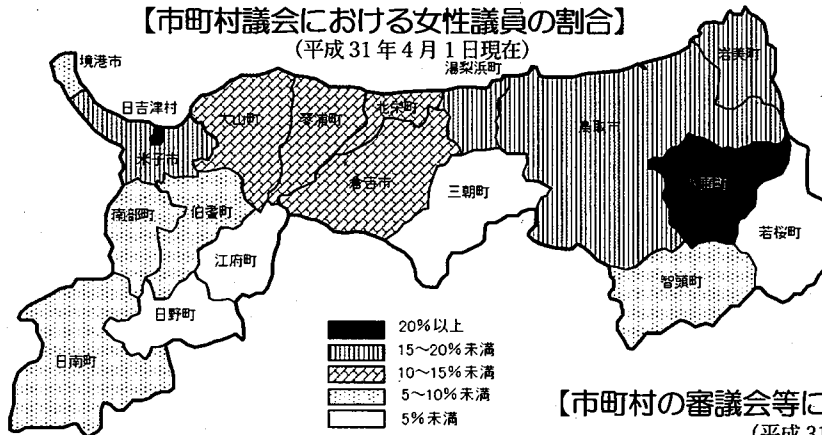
【市町村議会における女性議員の割合】
(平成 31 年 4 月 1 日現在)

境港市
日吉津村
米子市
大山町
琴浦町
北栄町
湯梨浜町
岩美町
鳥取市
倉吉市
三朝町
八頭町
若桜町
南部町
伯耆町
江府町
智頭町
日野町
日南町

20%以上
15～20%未満
10～15%未満
5～10%未満
5%未満

【市町村の審議会等に
(平成 3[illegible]